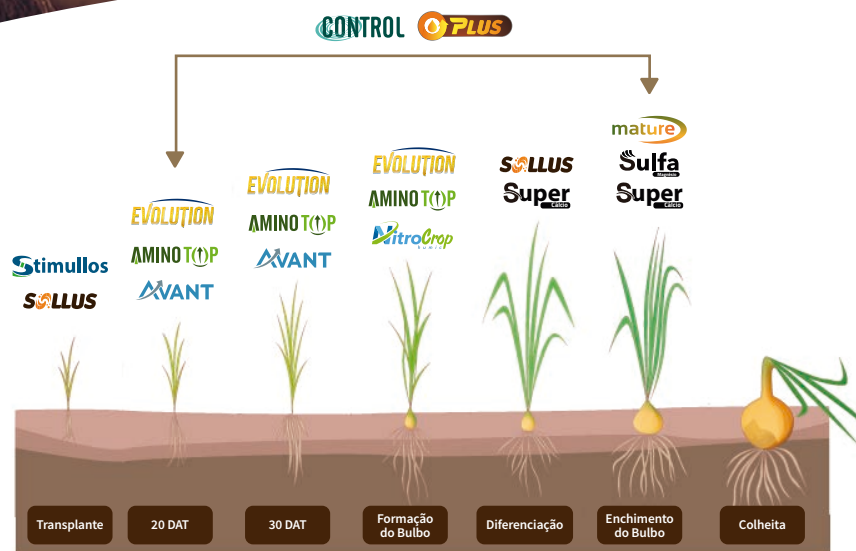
CONTROL PLUS

Stimullos
SOLLUS

EVOLUTION
AMINO TOP
AVANT

EVOLUTION
AMINO TOP
AVANT

EVOLUTION
AMINO TOP
NitroCrop

SOLLUS
Super Cálcio

mature
Sulfa Magnésio
Super Cálcio

Transplante

20 DAT

30 DAT

Formação do Bulbo

Diferenciação

Enchimento do Bulbo

Colheita